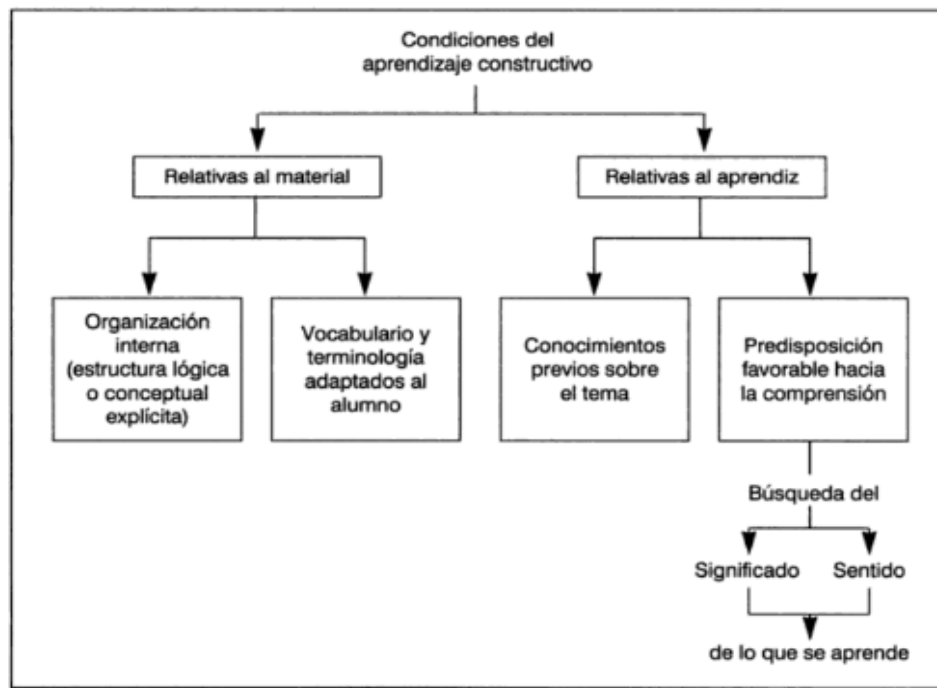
Condiciones del aprendizaje constructivo

Relativas al material

Relativas al aprendiz

Organización interna (estructura lógica o conceptual explícita)

Vocabulario y terminología adaptados al alumno

Conocimientos previos sobre el tema

Predisposición favorable hacia la comprensión

Búsqueda del

Significado

Sentido

de lo que se aprende